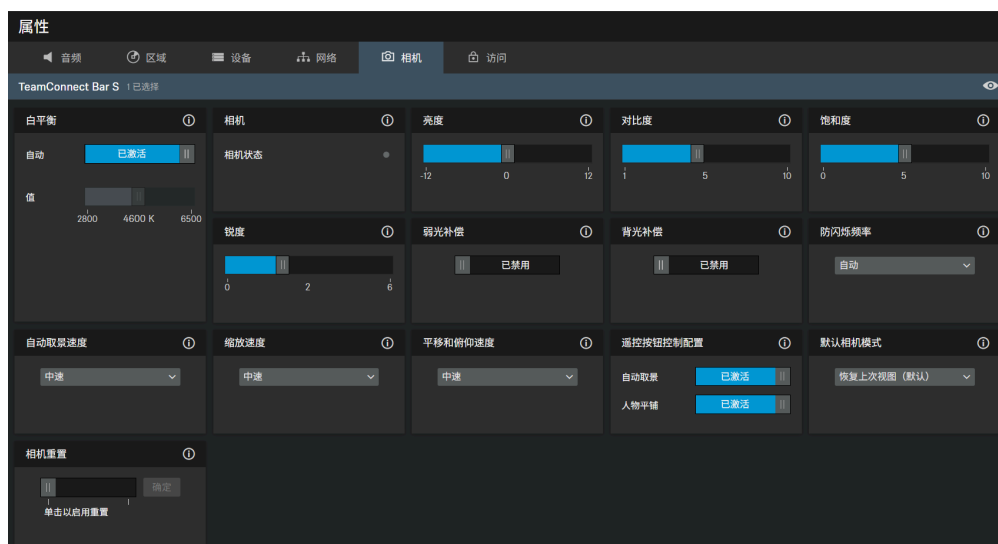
属性

音频　区域　设备　网络　相机　访问

TeamConnect Bar S　1 已选择

白平衡
自动　已激活
值
2800　4600 K　6500

相机
相机状态

亮度
-12　0　12

对比度
1　5　10

饱和度
0　5　10

锐度
0　2　6

弱光补偿
已禁用

背光补偿
已禁用

防闪烁频率
自动

自动取景速度
中速

缩放速度
中速

平移和俯仰速度
中速

遥控按钮控制配置
自动取景　已激活
人物平铺　已激活

默认相机模式
恢复上次视图（默认）

相机重置
确定
单击以启用重置